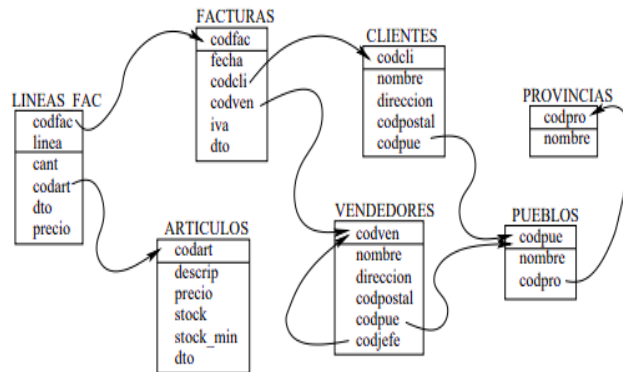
FACTURAS
codfac
fecha
codcli
codven
iva
dto

CLIENTES
codcli
nombre
direccion
codpostal
codpue

PROVINCIAS
codpro
nombre

LINEAS_FAC
codfac
linea
cant
codart
dto
precio

ARTICULOS
codart
descrip
precio
stock
stock_min
dto

VENDEDORES
codven
nombre
direccion
codpostal
codpue
codjefe

PUEBLOS
codpue
nombre
codpro